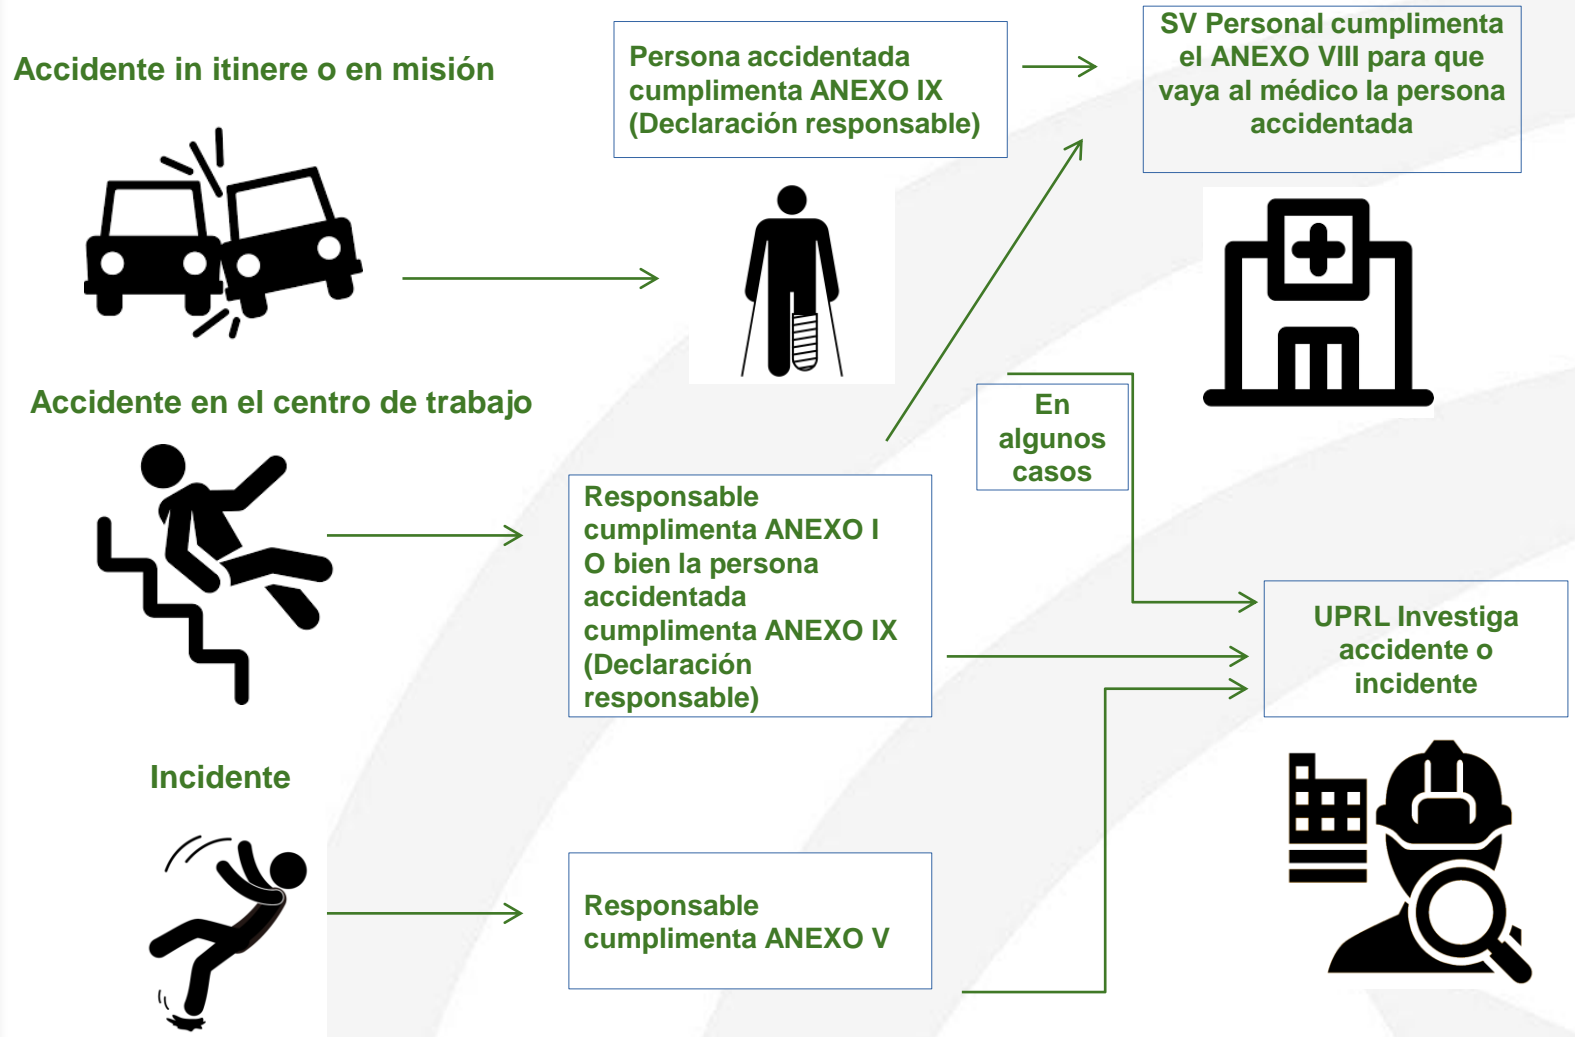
Accidente in itinere o en misión

Persona accidentada cumplimenta ANEXO IX (Declaración responsable)

SV Personal cumplimenta el ANEXO VIII para que vaya al médico la persona accidentada

Accidente en el centro de trabajo

En algunos casos

Responsable cumplimenta ANEXO I O bien la persona accidentada cumplimenta ANEXO IX (Declaración responsable)

UPRL Investiga accidente o incidente

Incidente

Responsable cumplimenta ANEXO V